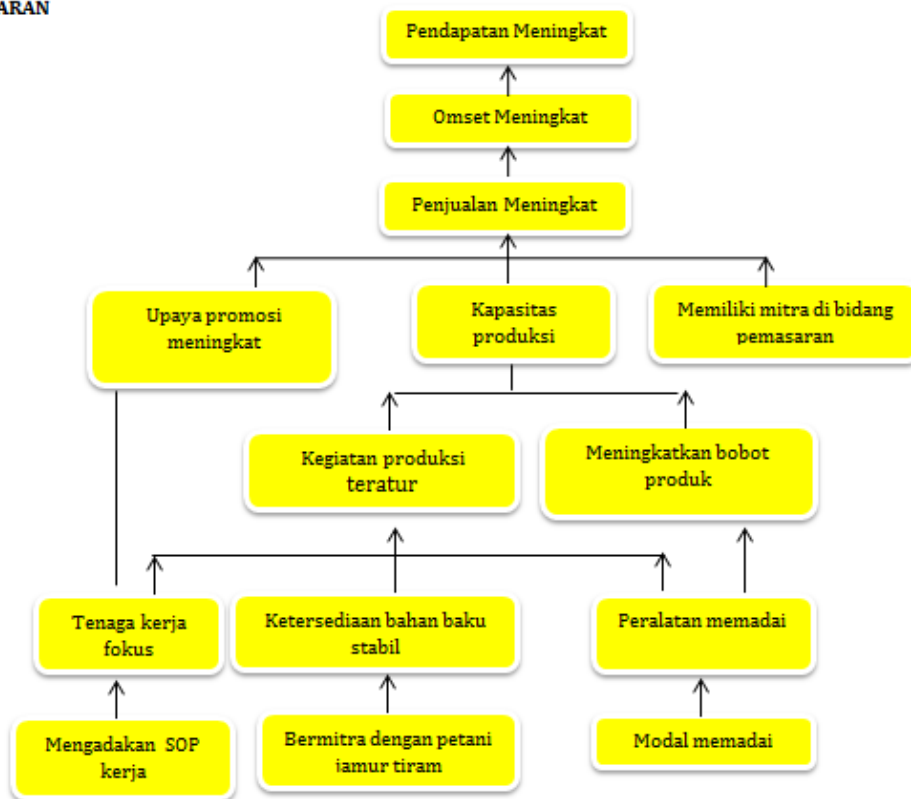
ARAN

Pendapatan Meningkat

Omset Meningkat

Penjualan Meningkat

Upaya promosi meningkat

Kapasitas produksi

Memiliki mitra di bidang pemasaran

Kegiatan produksi teratur

Meningkatkan bobot produk

Tenaga kerja fokus

Ketersediaan bahan baku stabil

Peralatan memadai

Mengadakan SOP kerja

Bermitra dengan petani jamur tiram

Modal memadai